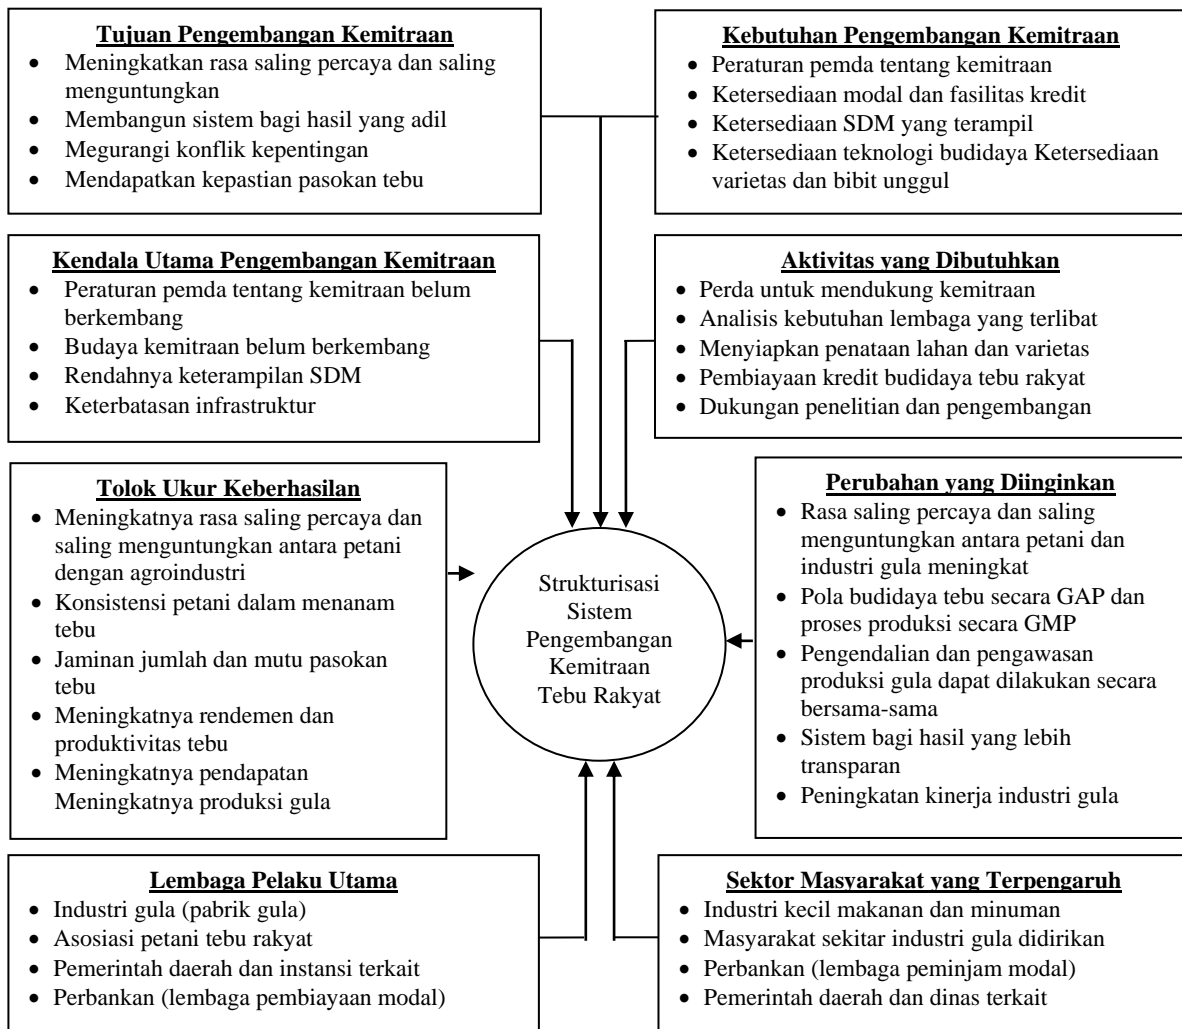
**Tujuan Pengembangan Kemitraan**
- Meningkatkan rasa saling percaya dan saling menguntungkan
- Membangun sistem bagi hasil yang adil
- Megurangi konflik kepentingan
- Mendapatkan kepastian pasokan tebu

**Kebutuhan Pengembangan Kemitraan**
- Peraturan pemda tentang kemitraan
- Ketersediaan modal dan fasilitas kredit
- Ketersediaan SDM yang terampil
- Ketersediaan teknologi budidaya Ketersediaan varietas dan bibit unggul

**Kendala Utama Pengembangan Kemitraan**
- Peraturan pemda tentang kemitraan belum berkembang
- Budaya kemitraan belum berkembang
- Rendahnya keterampilan SDM
- Keterbatasan infrastruktur

**Aktivitas yang Dibutuhkan**
- Perda untuk mendukung kemitraan
- Analisis kebutuhan lembaga yang terlibat
- Menyiapkan penataan lahan dan varietas
- Pembiayaan kredit budidaya tebu rakyat
- Dukungan penelitian dan pengembangan

**Tolok Ukur Keberhasilan**
- Meningkatnya rasa saling percaya dan saling menguntungkan antara petani dengan agroindustri
- Konsistensi petani dalam menanam tebu
- Jaminan jumlah dan mutu pasokan tebu
- Meningkatnya rendemen dan produktivitas tebu
- Meningkatnya pendapatan Meningkatnya produksi gula

Strukturisasi Sistem Pengembangan Kemitraan Tebu Rakyat

**Perubahan yang Diinginkan**
- Rasa saling percaya dan saling menguntungkan antara petani dan industri gula meningkat
- Pola budidaya tebu secara GAP dan proses produksi secara GMP
- Pengendalian dan pengawasan produksi gula dapat dilakukan secara bersama-sama
- Sistem bagi hasil yang lebih transparan
- Peningkatan kinerja industri gula

**Lembaga Pelaku Utama**
- Industri gula (pabrik gula)
- Asosiasi petani tebu rakyat
- Pemerintah daerah dan instansi terkait
- Perbankan (lembaga pembiayaan modal)

**Sektor Masyarakat yang Terpengaruh**
- Industri kecil makanan dan minuman
- Masyarakat sekitar industri gula didirikan
- Perbankan (lembaga peminjam modal)
- Pemerintah daerah dan dinas terkait